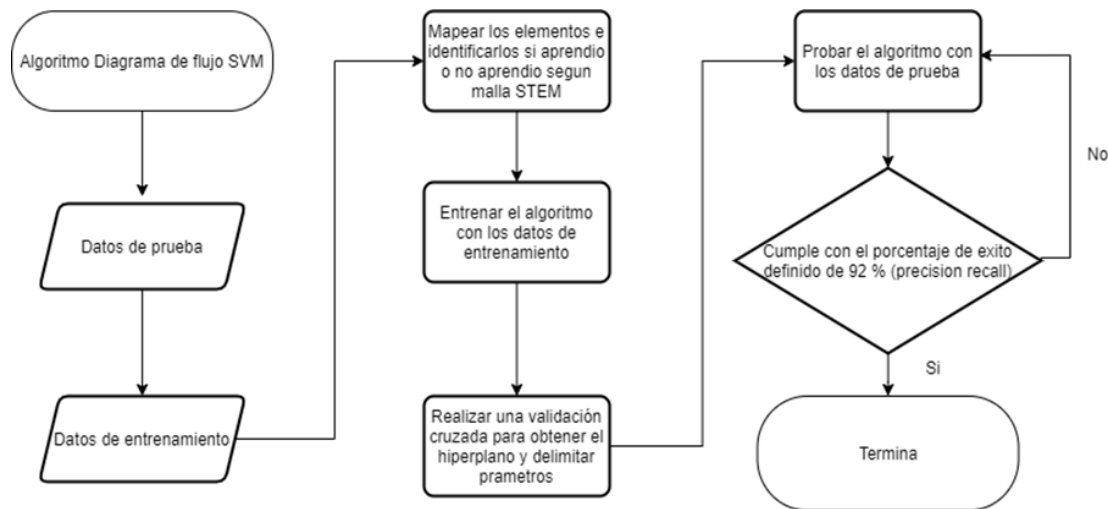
Algoritmo Diagrama de flujo SVM

Datos de prueba

Datos de entrenamiento

Mapear los elementos e identificarlos si aprendio o no aprendio segun malla STEM

Entrenar el algoritmo con los datos de entrenamiento

Realizar una validación cruzada para obtener el hiperplano y delimitar prametros

Probar el algoritmo con los datos de prueba

No

Cumple con el porcentaje de exito definido de 92 % (precision recall)

Si

Termina